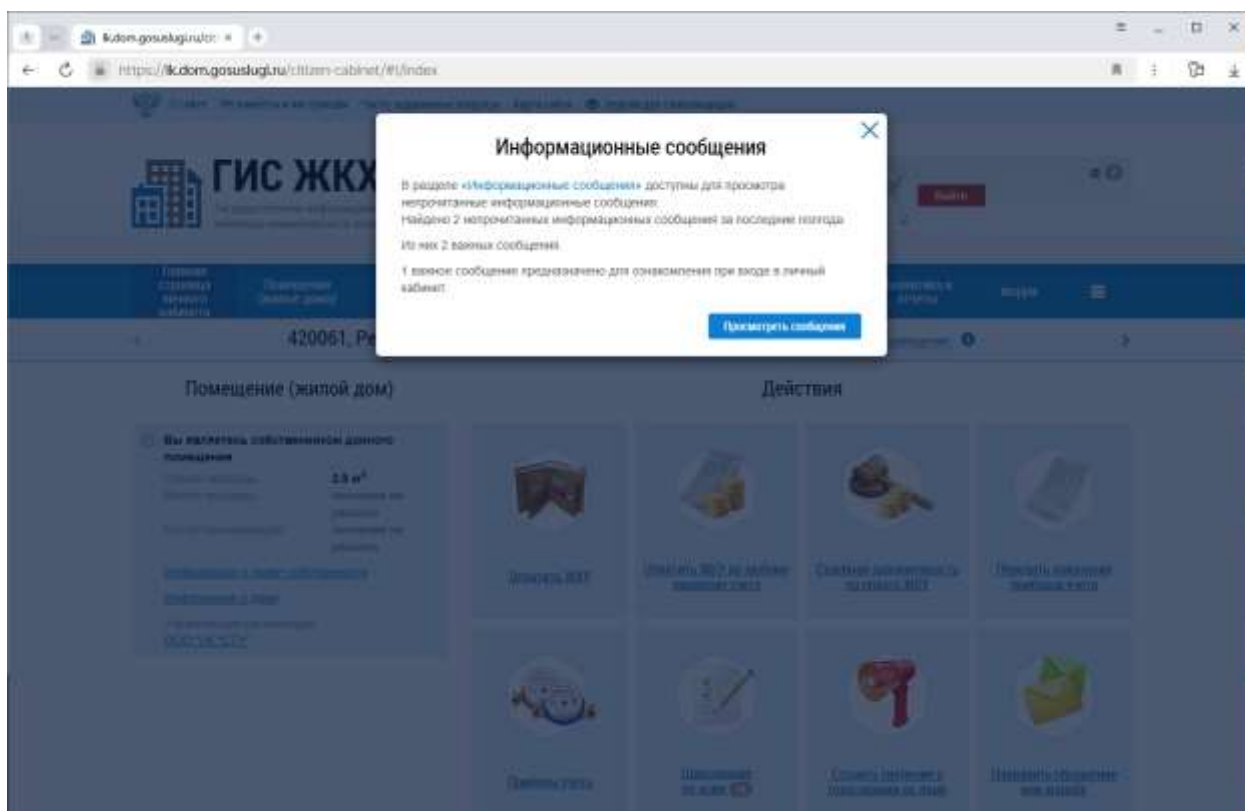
lk.dom.gosuslugi.ru/cc ×

https://lk.dom.gosuslugi.ru/citizen-cabinet/#!/index

ГИС ЖКХ

Информационные сообщения

В разделе «Информационные сообщения» доступны для просмотра непрочитанные информационные сообщения.
Найдено 2 непрочитанных информационных сообщений за последние полгода.

Из них 2 важных сообщения.

1 важное сообщение предназначено для ознакомления при входе в личный кабинет.

Просмотреть сообщения

420061, Р

Помещение (жилой дом)

Вы являетесь собственником данного помещения

2.5 м²

Действия

Оплатить ЖКУ

Выйти

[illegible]